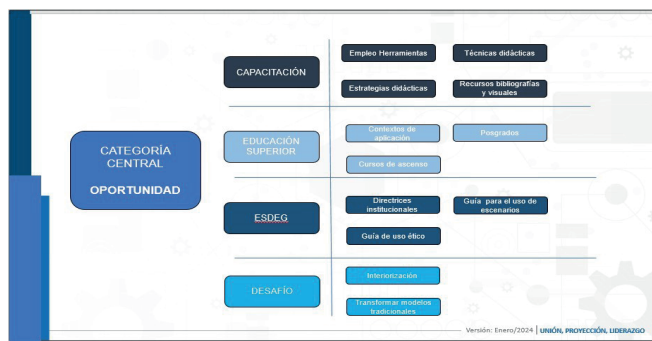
CATEGORÍA CENTRAL

OPORTUNIDAD

CAPACITACIÓN

Empleo Herramientas

Técnicas didácticas

Estrategias didácticas

Recursos bibliografías y visuales

EDUCACIÓN SUPERIOR

Contextos de aplicación

Posgrados

Cursos de ascenso

ESDEG

Directrices institucionales

Guía para el uso de escenarios

Guía de uso ético

DESAFÍO

Interiorización

Transformar modelos tradicionales

Versión: Enero/2024 | UNIÓN, PROYECCIÓN, LIDERAZGO